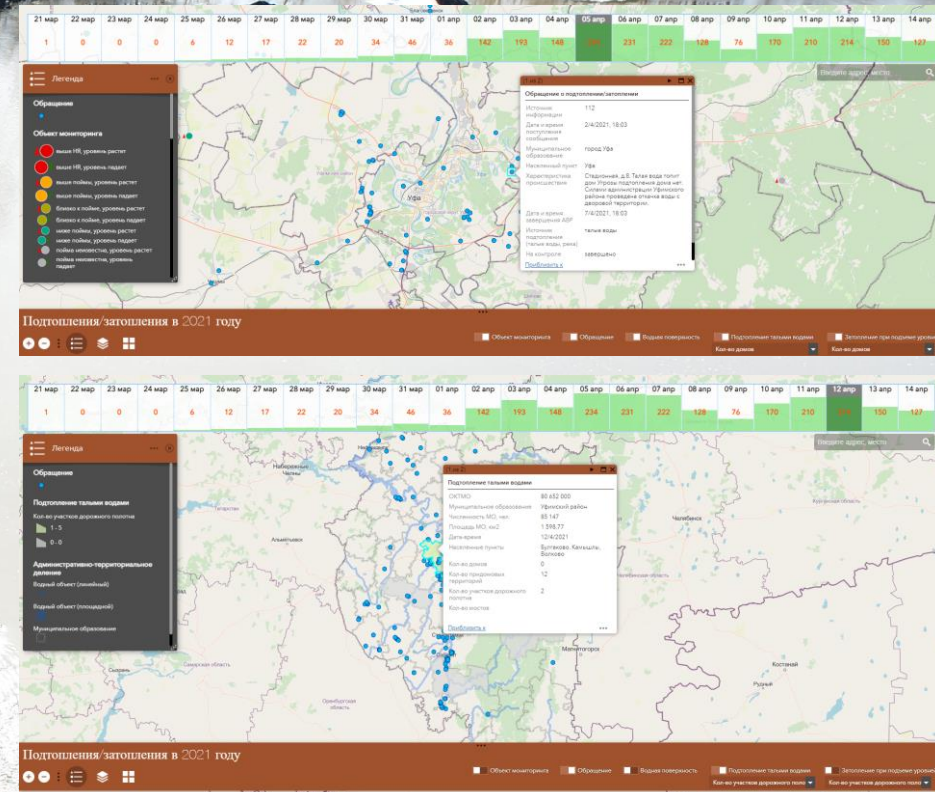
| 21 мар | 22 мар | 23 мар | 24 мар | 25 мар | 26 мар | 27 мар | 28 мар | 29 мар | 30 мар | 31 мар | 01 апр | 02 апр | 03 апр | 04 апр | 05 апр | 06 апр | 07 апр | 08 апр | 09 апр | 10 апр | 11 апр | 12 апр | 13 апр | 14 апр |
|---|---|---|---|---|---|---|---|---|---|---|---|---|---|---|---|---|---|---|---|---|---|---|---|---|
| 1 | 0 | 0 | 0 | 6 | 12 | 17 | 22 | 20 | 34 | 46 | 36 | 142 | 193 | 148 | 234 | 231 | 222 | 128 | 76 | 170 | 210 | 214 | 150 | 127 |

Легенда

Обращение

Объект мониторинга
выше НЯ, уровень растет
выше НЯ, уровень падает
выше поймы, уровень растет
выше поймы, уровень падает
близко к пойме, уровень растет
близко к пойме, уровень падает
ниже поймы, уровень растет
ниже поймы, уровень падает
пойма неизвестна, уровень растет
пойма неизвестна, уровень падает

Введите адрес, место

1 из 2

Обращение о подтоплении/затоплении

Источник информации 112
Дата и время поступления сообщения 2/4/2021, 18:03
Муниципальное образование город Уфа
Населенный пункт Уфа
Характеристика происшествия Стадионная, д.6.Талая вода топит двор.Угрозы подтопления дома нет. Силами администрации Уфимского района проведена откачка воды с дворовой территории.
Дата и время завершения АВР 7/4/2021, 18:03
Источник подтопления (талые воды, река) талые воды
На контроле завершено

Приблизить к

Уфа

Подтопления/затопления в 2021 году

Объект мониторинга
Обращение
Водная поверхность
Подтопление талыми водами
Кол-во домов
Затопление при подъеме уровня
Кол-во домов

Легенда

Обращение

Подтопление талыми водами
Кол-во участков дорожного полотна
1 - 5
0 - 0

Административно-территориальное деление
Водный объект (линейный)
Водный объект (площадной)
Муниципальное образование

Введите адрес, место

1 из 2

Подтопление талыми водами

ОКТМО 80 652 000
Муниципальное образование Уфимский район
Численность МО, чел 85 147
Площадь МО, км2 1 598,77
Дата-время 12/4/2021
Населенные пункты Булгаково, Камышлы, Вопково
Кол-во домов 0
Кол-во приусадебных территорий 12
Кол-во участков дорожного полотна 2
Кол-во мостов

Приблизить к

Набережные Челны
Челябинск
Магнитогорск
Костанай
Рудный
Самарская область
Оренбургская область
Сызрань

Подтопления/затопления в 2021 году

Объект мониторинга
Обращение
Водная поверхность
Подтопление талыми водами
Кол-во участков дорожного полотна
Затопление при подъеме уровня
Кол-во участков дорожного полотна